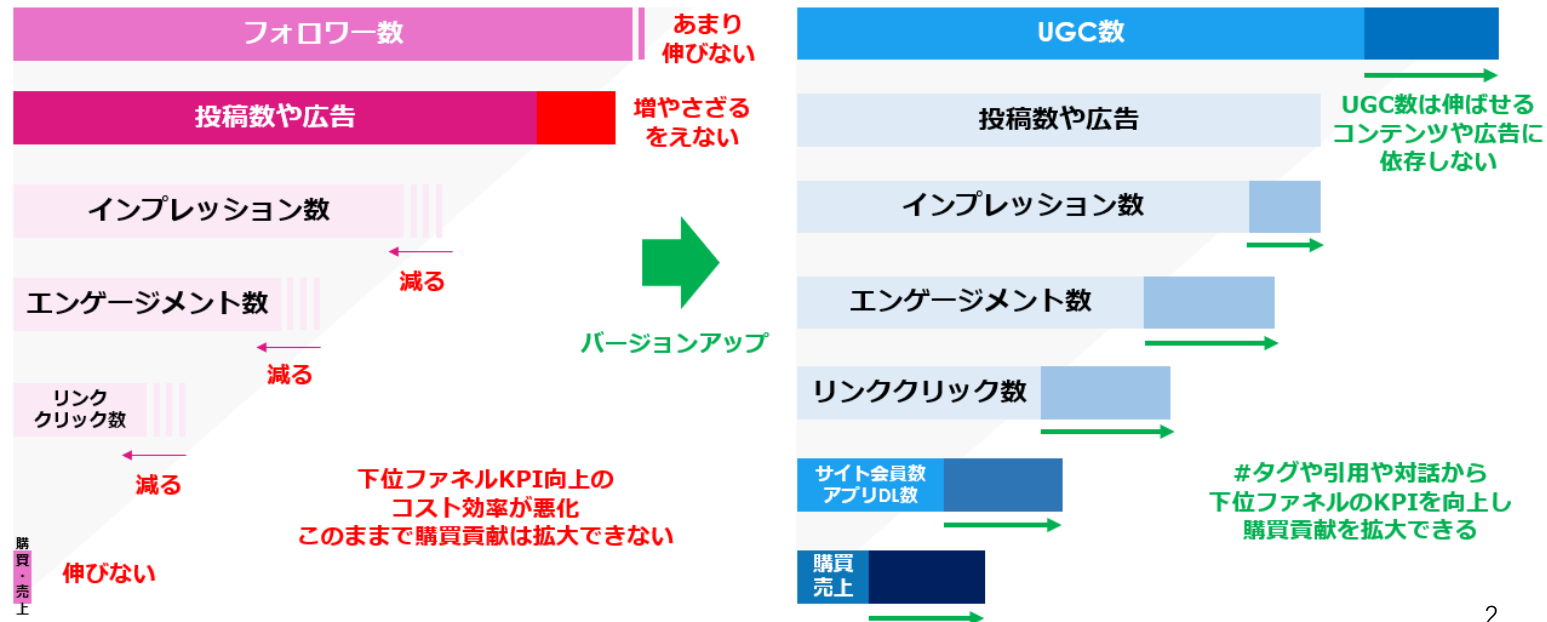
フォロワー数

あまり伸びない

投稿数や広告

増やさざるをえない

インプレッション数

減る

エンゲージメント数

減る

リンククリック数

減る

下位ファネルKPI向上のコスト効率が悪化
このままで購買貢献は拡大できない

購買・売上

伸びない

バージョンアップ

UGC数

UGC数は伸ばせる
コンテンツや広告に依存しない

投稿数や広告

インプレッション数

エンゲージメント数

リンククリック数

サイト会員数
アプリDL数

#タグや引用や対話から
下位ファネルのKPIを向上し
購買貢献を拡大できる

購買
売上

2